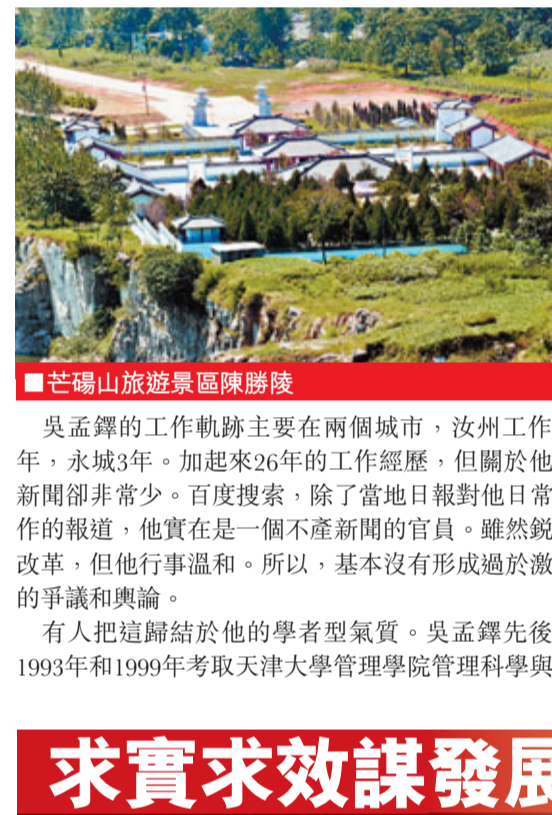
■芒碭山旅遊景區陳勝陵

吳孟鐸的工作軌跡主要在兩個城市，汝州工作年，永城3年。加起來26年的工作經歷，但關於他新聞卻非常少。百度搜索，除了當地日報對他日常作的報道，他實在是一個不產新聞的官員。雖然銳改革，但他行事溫和。所以，基本沒有形成過於激的爭議和輿論。

有人把這歸結於他的學者型氣質。吳孟鐸先後1993年和1999年考取天津大學管理學院管理科學與

求實求效謀發展